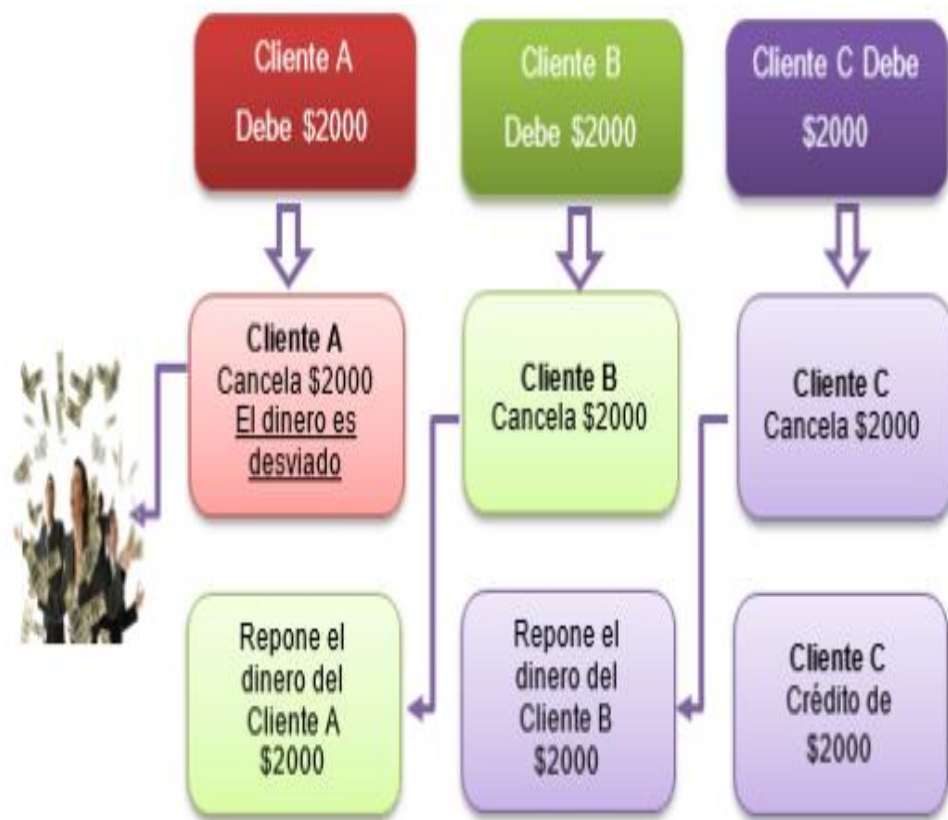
Cliente A
Debe $2000

Cliente B
Debe $2000

Cliente C Debe
$2000

Cliente A
Cancela $2000
El dinero es desviado

Cliente B
Cancela $2000

Cliente C
Cancela $2000

Repone el dinero del Cliente A
$2000

Repone el dinero del Cliente B
$2000

Cliente C
Crédito de
$2000